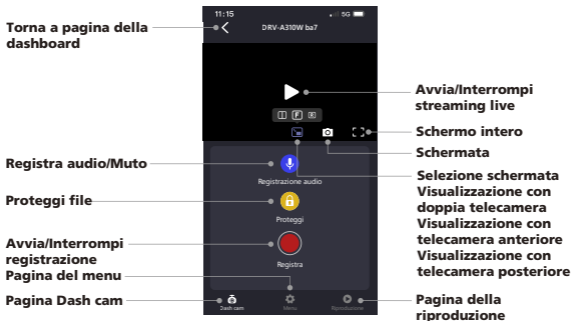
Torna a pagina della dashboard

11:15

5G

DRV-A310W ba7

Avvia/Interrompi streaming live

Schermo intero

Schermata

Registra audio/Muto

Registrazione audio

Selezione schermata Visualizzazione con doppia telecamera Visualizzazione con telecamera anteriore Visualizzazione con telecamera posteriore

Proteggi file

Proteggi

Avvia/Interrompi registrazione

Registra

Pagina del menu

Pagina Dash cam

Dash cam

Menu

Riproduzione

Pagina della riproduzione